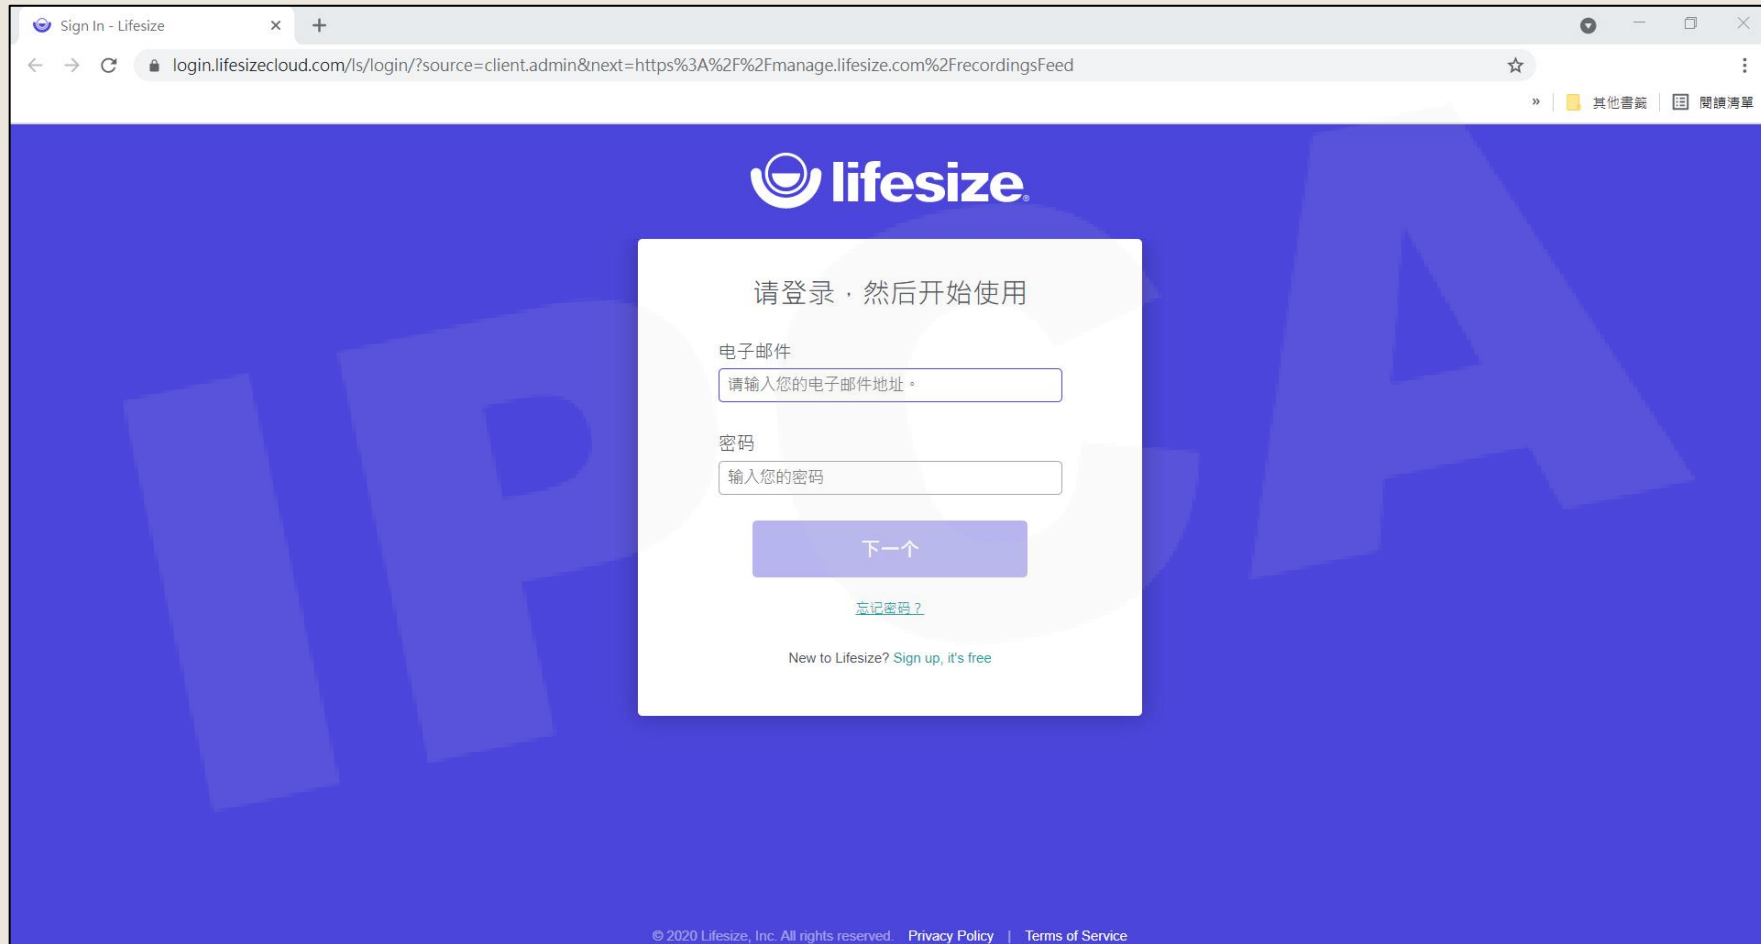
Sign In - Lifesize

login.lifesizecloud.com/ls/login/?source=client.admin&next=https%3A%2F%2Fmanage.lifesize.com%2FrecordingsFeed

» 其他書籤 閱讀清單

lifesize

IPCA

请登录，然后开始使用

电子邮件

请输入您的电子邮件地址。

密码

输入您的密码

下一个

忘记密码？

New to Lifesize? Sign up, it's free

© 2020 Lifesize, Inc. All rights reserved. Privacy Policy | Terms of Service